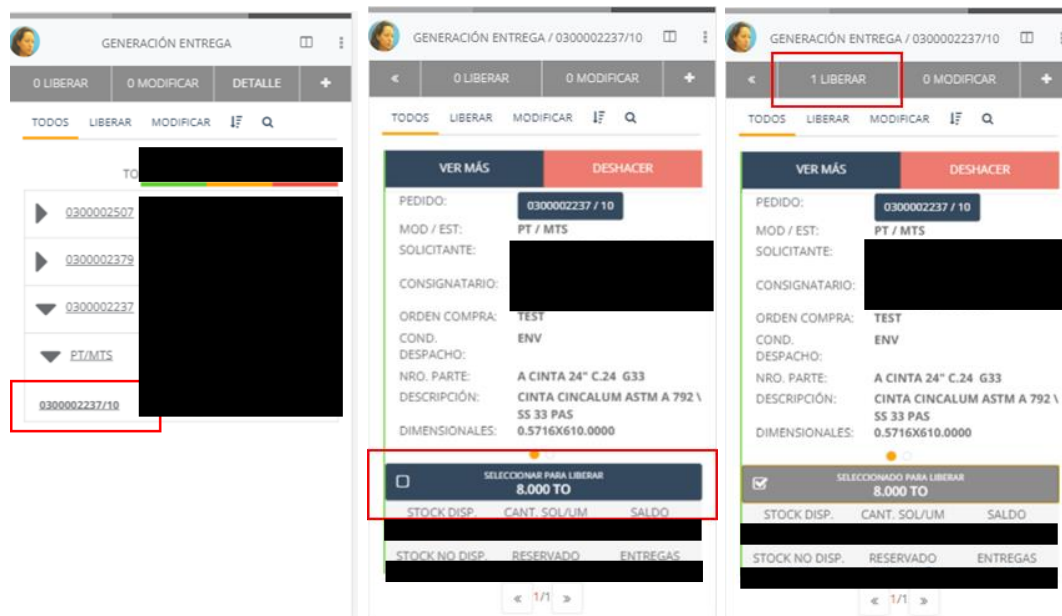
GENERACIÓN ENTREGA

0 LIBERAR | 0 MODIFICAR | DETALLE | +

TODOS LIBERAR MODIFICAR

TO

0300002507

0300002379

0300002237

PT/MTS

0300002237/10

GENERACIÓN ENTREGA / 0300002237/10

« | 0 LIBERAR | 0 MODIFICAR | +

TODOS LIBERAR MODIFICAR

VER MÁS | DESHACER

PEDIDO: 0300002237 / 10
MOD / EST: PT / MTS
SOLICITANTE:
CONSIGNATARIO:
ORDEN COMPRA: TEST
COND. DESPACHO: ENV
NRO. PARTE: A CINTA 24" C.24 G33
DESCRIPCIÓN: CINTA CINCALUM ASTM A 792 \ SS 33 PAS
DIMENSIONALES: 0.5716X610.0000

SELECCIONAR PARA LIBERAR
8.000 TO

STOCK DISP. CANT. SOL/UM SALDO

STOCK NO DISP. RESERVADO ENTREGAS

« 1/1 »

GENERACIÓN ENTREGA / 0300002237/10

« | 1 LIBERAR | 0 MODIFICAR | +

TODOS LIBERAR MODIFICAR

VER MÁS | DESHACER

PEDIDO: 0300002237 / 10
MOD / EST: PT / MTS
SOLICITANTE:
CONSIGNATARIO:
ORDEN COMPRA: TEST
COND. DESPACHO: ENV
NRO. PARTE: A CINTA 24" C.24 G33
DESCRIPCIÓN: CINTA CINCALUM ASTM A 792 \ SS 33 PAS
DIMENSIONALES: 0.5716X610.0000

SELECCIONADO PARA LIBERAR
8.000 TO

STOCK DISP. CANT. SOL/UM SALDO

STOCK NO DISP. RESERVADO ENTREGAS

« 1/1 »